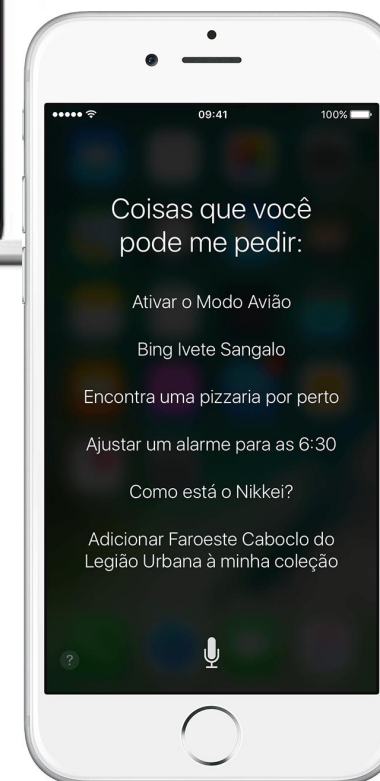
09:41 100%

Coisas que você pode me pedir:

Ativar o Modo Avião

Bing Ivete Sangalo

Encontra uma pizzaria por perto

Ajustar um alarme para as 6:30

Como está o Nikkei?

Adicionar Faroeste Caboclo do Legião Urbana à minha coleção

?